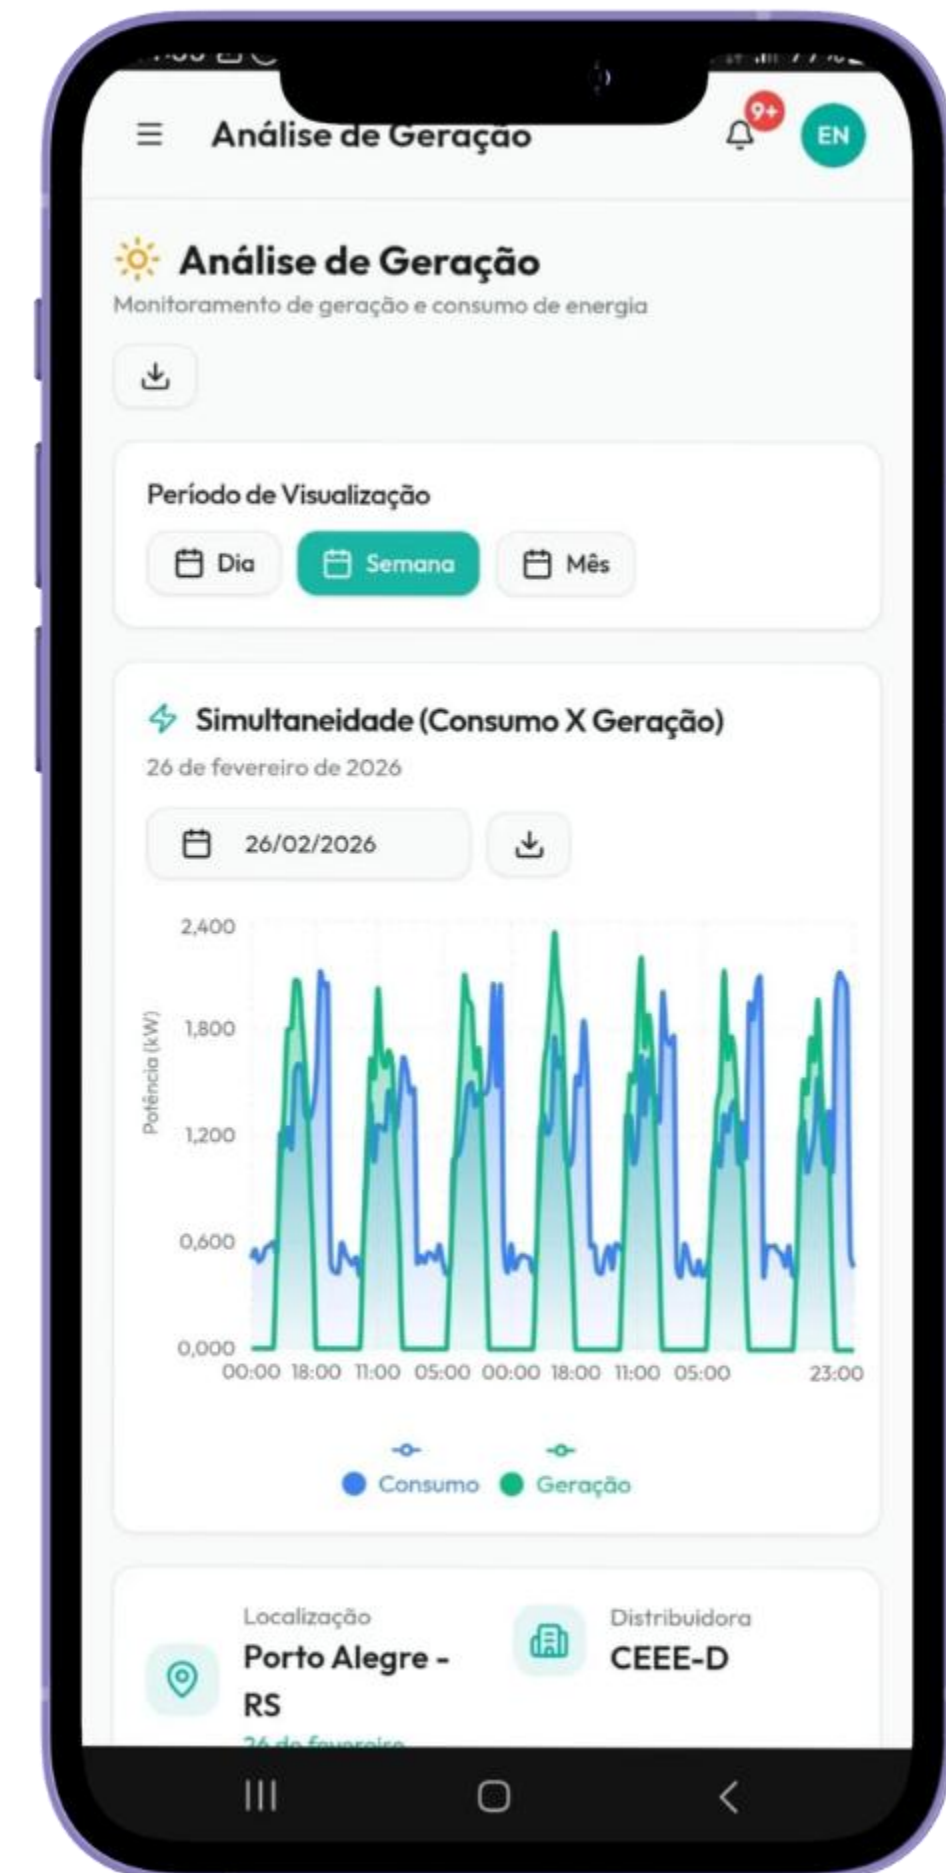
Análise de Geração

9+

EN

Análise de Geração

Monitoramento de geração e consumo de energia

Período de Visualização

Dia Semana Mês

Simultaneidade (Consumo X Geração)

26 de fevereiro de 2026

26/02/2026

2,400
1,800
1,200
0,600
0,000

Potência (kW)

00:00 18:00 11:00 05:00 00:00 18:00 11:00 05:00 23:00

Consumo Geração

Localização
Porto Alegre - RS
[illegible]

Distribuidora
CEEE-D